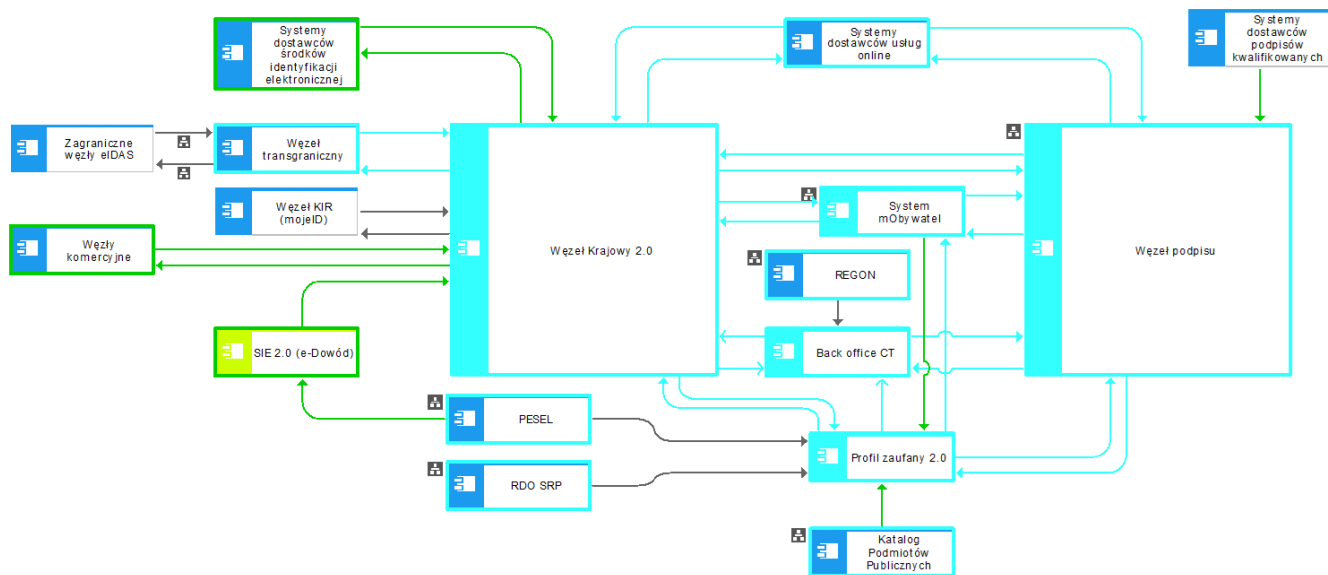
Systemy dostawców środków identyfikacji elektronicznej

Systemy dostawców usług online

Systemy dostawców podpisów kwalifikowanych

Zagraniczne węzły eIDAS

Węzeł transgraniczny

Węzeł KIR (mojeID)

Węzły komercyjne

Węzeł Krajowy 2.0

System mObywatel

Węzeł podpisu

REGON

SIE 2.0 (e-Dowód)

Back office CT

PESEL

Profil zaufany 2.0

RDO SRP

Katalog Podmiotów Publicznych